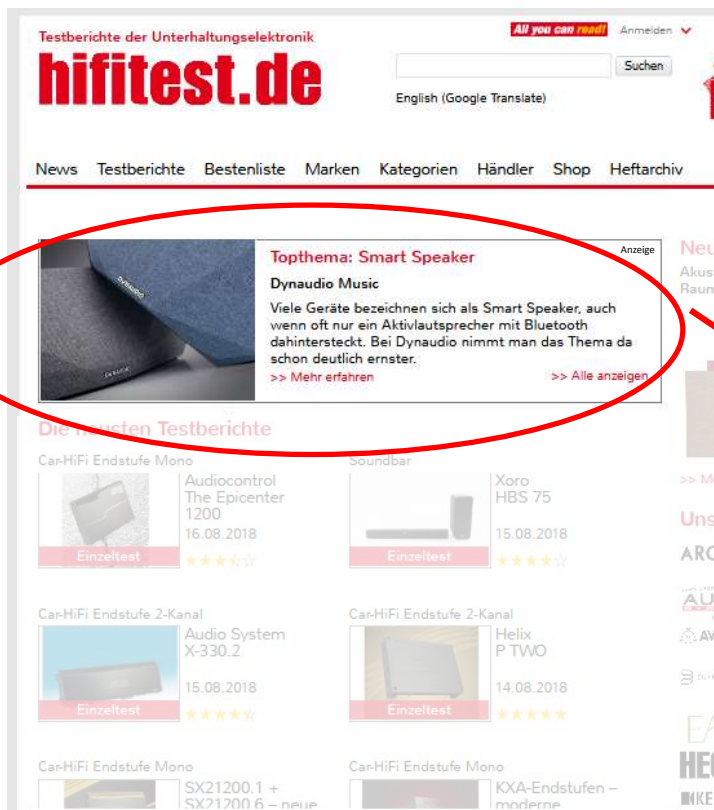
Testberichte der Unterhaltungselektronik

hifitest.de

All you can read! Anmelden

Suchen

English (Google Translate)

News Testberichte Bestenliste Marken Kategorien Händler Shop Heftarchiv

Anzeige

Topthema: Smart Speaker

Dynaudio Music

Viele Geräte bezeichnen sich als Smart Speaker, auch wenn oft nur ein Aktivlautsprecher mit Bluetooth dahintersteckt. Bei Dynaudio nimmt man das Thema da schon deutlich ernster.

>> Mehr erfahren

>> Alle anzeigen

Neu

Akus

Raun

Die neusten Testberichte

Car-HiFi Endstufe Mono

Audiocontrol The Epicenter 1200

16.08.2018

Einzeltest

Soundbar

Xoro HBS 75

15.08.2018

Einzeltest

>> M

Uns

ARC

AU

AV

Car-HiFi Endstufe 2-Kanal

Audio System X-330.2

15.08.2018

Einzeltest

Car-HiFi Endstufe 2-Kanal

Helix P TWO

14.08.2018

Einzeltest

Car-HiFi Endstufe Mono

SX21200.1 + SX21200.6 – neue

Car-HiFi Endstufe Mono

KXA-Endstufen – moderne

HEC

IKE